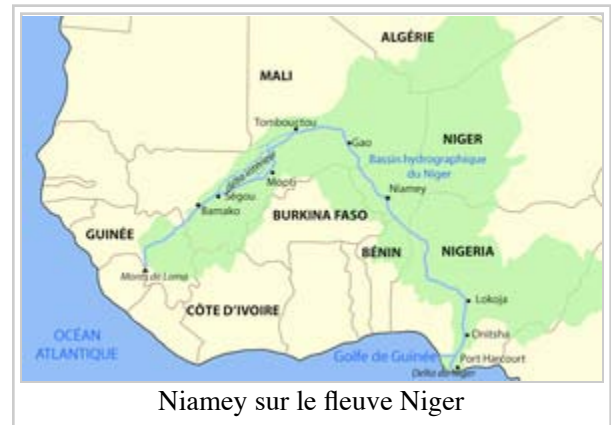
ALGÉRIE

MALI

Tombouctou

Gao

NIGER

Bassin hydrographique du Niger

Delta intérieur

Mopti

Ségou

Niamey

Bamako

BURKINA FASO

GUINÉE

BÉNIN

NIGERIA

Monts de Loma

CÔTE D'IVOIRE

Lokoja

Onitsha

OCÉAN ATLANTIQUE

Golfe de Guinée

Port Harcourt

Delta du Niger

Niamey sur le fleuve Niger